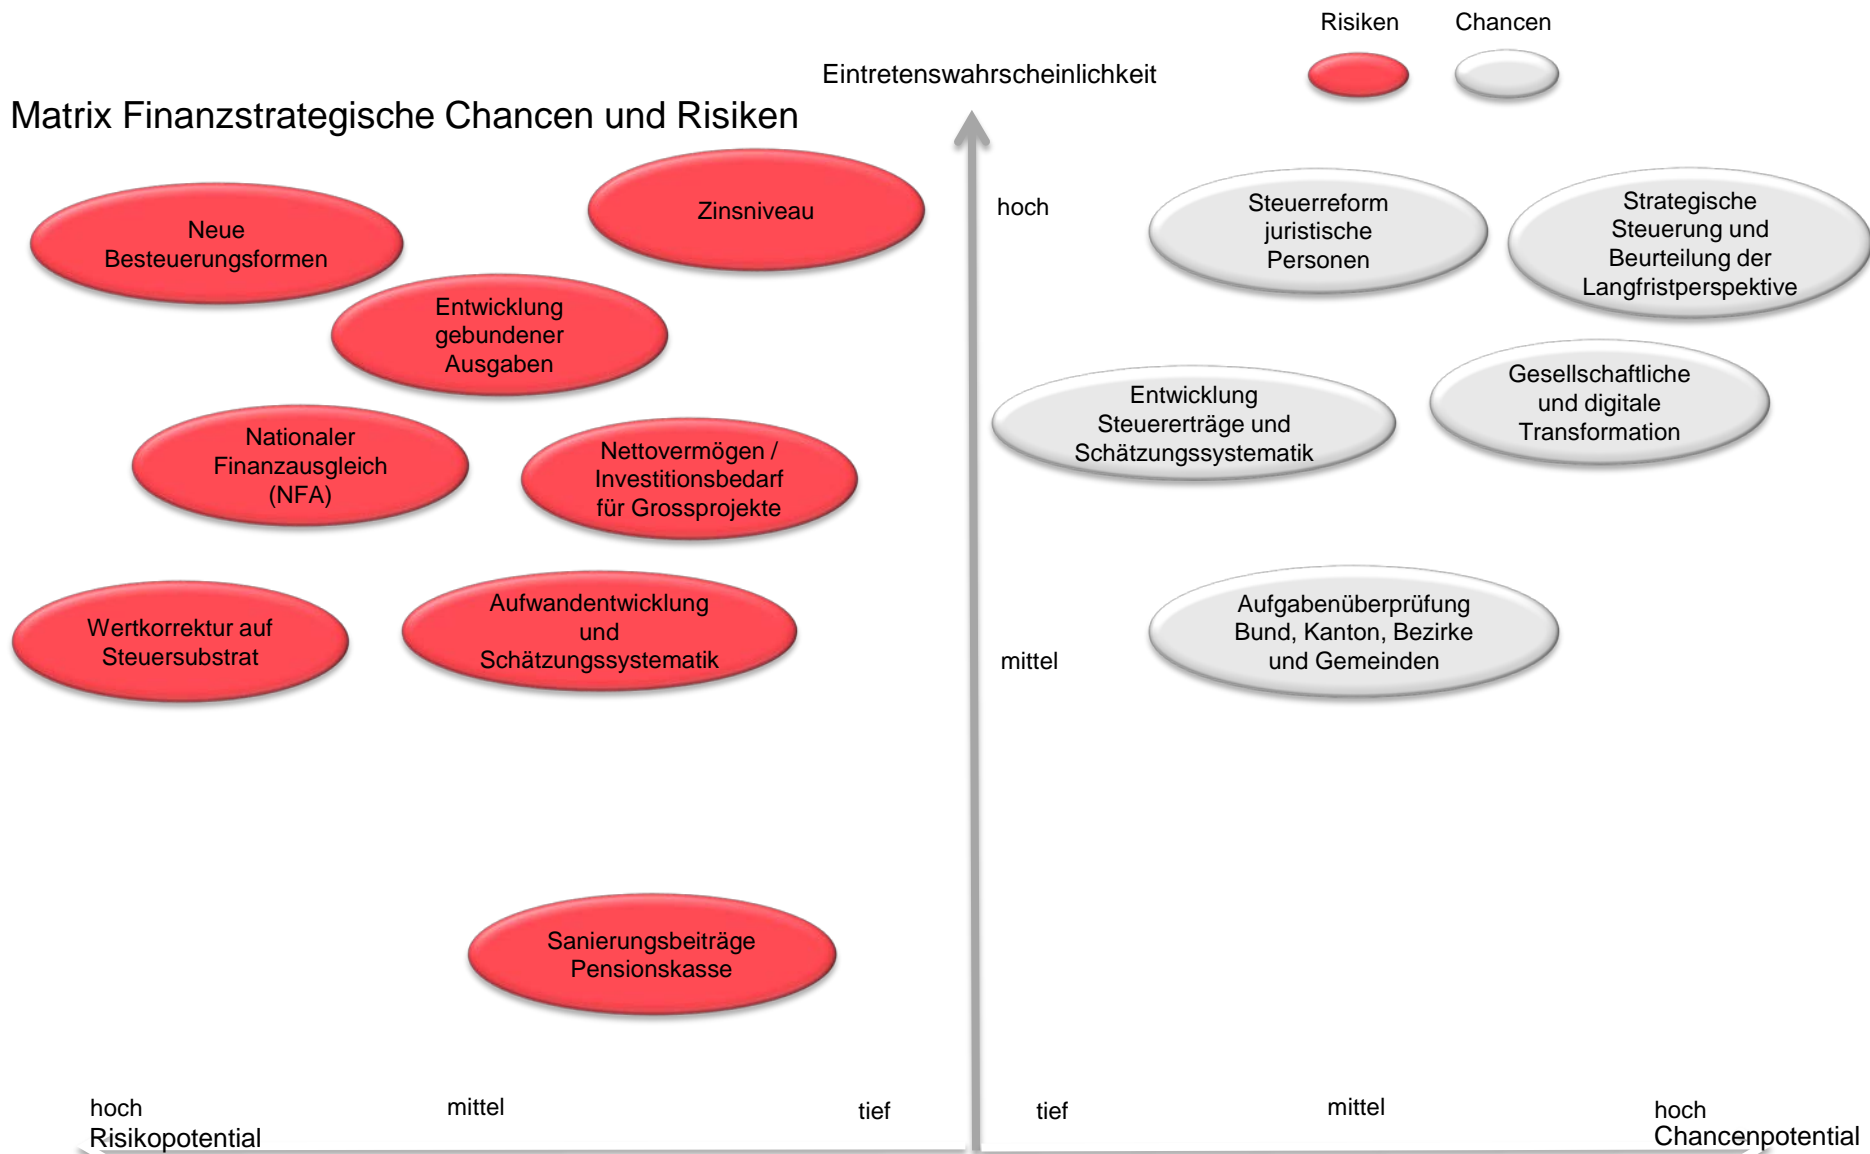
Risiken Chancen

Eintretenswahrscheinlichkeit

Matrix Finanzstrategische Chancen und Risiken

Neue Besteuerungsformen

Zinsniveau

Entwicklung gebundener Ausgaben

Nationaler Finanzausgleich (NFA)

Nettovermögen / Investitionsbedarf für Grossprojekte

Wertkorrektur auf Steuersubstrat

Aufwandentwicklung und Schätzungssystematik

Sanierungsbeiträge Pensionskasse

hoch

Steuerreform juristische Personen

Strategische Steuerung und Beurteilung der Langfristperspektive

Entwicklung Steuererträge und Schätzungssystematik

Gesellschaftliche und digitale Transformation

mittel

Aufgabenüberprüfung Bund, Kanton, Bezirke und Gemeinden

hoch
Risikopotential

mittel

tief

tief

mittel

hoch
Chancenpotential